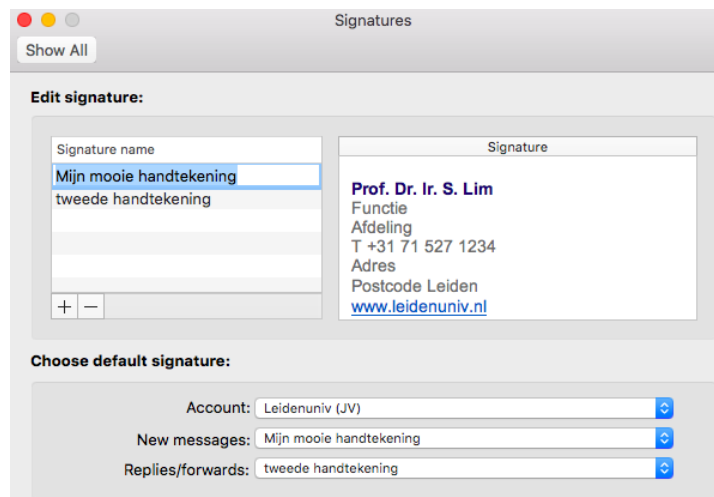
Signatures

Show All

Edit signature:

Signature name

Mijn mooie handtekening
tweede handtekening

+ −

Signature

Prof. Dr. Ir. S. Lim
Functie
Afdeling
T +31 71 527 1234
Adres
Postcode Leiden
www.leidenuniv.nl

Choose default signature:

Account: Leidenuniv (JV)
New messages: Mijn mooie handtekening
Replies/forwards: tweede handtekening